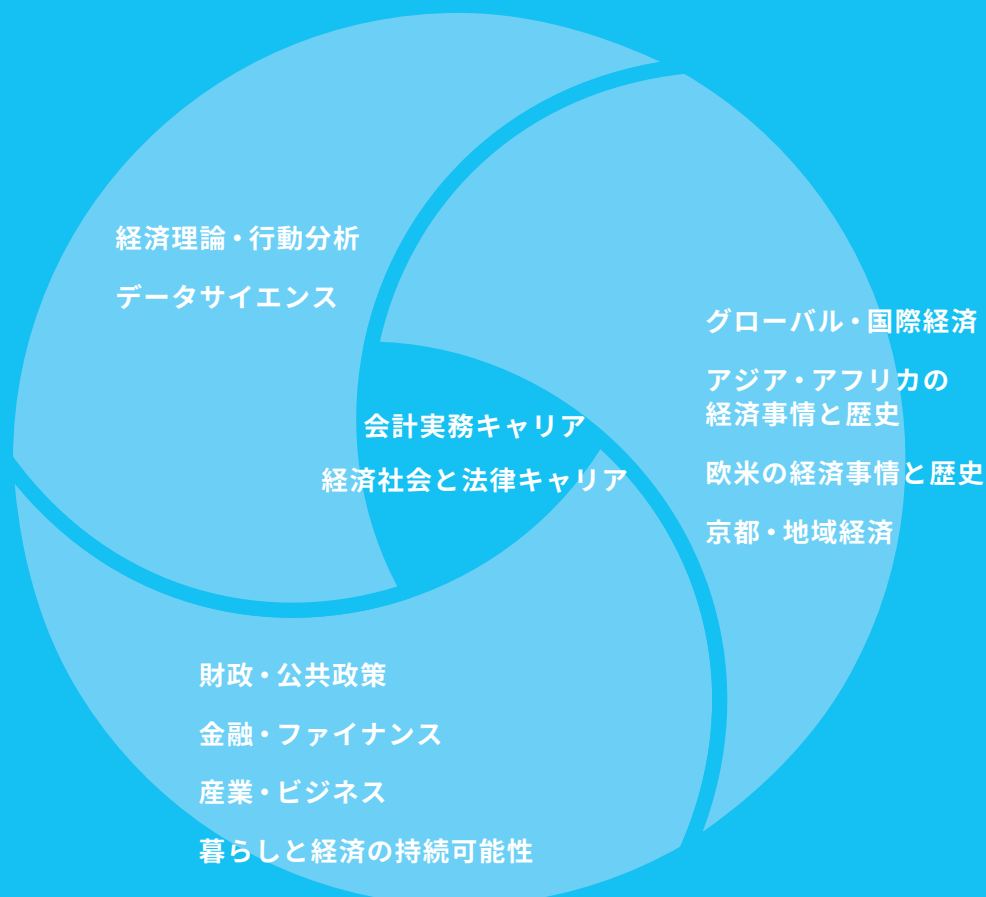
経済理論・行動分析

データサイエンス

グローバル・国際経済

アジア・アフリカの
経済事情と歴史

欧米の経済事情と歴史

京都・地域経済

会計実務キャリア

経済社会と法律キャリア

財政・公共政策

金融・ファイナンス

産業・ビジネス

暮らしと経済の持続可能性